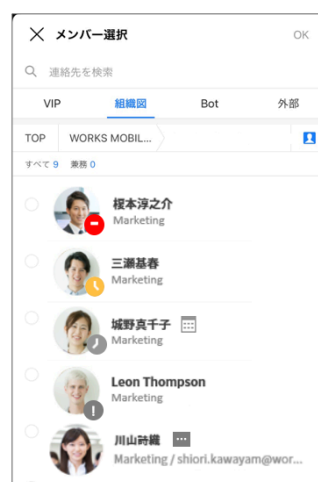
メンバー選択
OK

連絡先を検索

VIP
組織図
Bot
外部

TOP
WORKS MOBIL...

すべて 9　兼務 0

榎本淳之介
Marketing

三瀬基春
Marketing

城野真千子
Marketing

Leon Thompson
Marketing

川山詩織
Marketing / shiori.kawayam@wor...